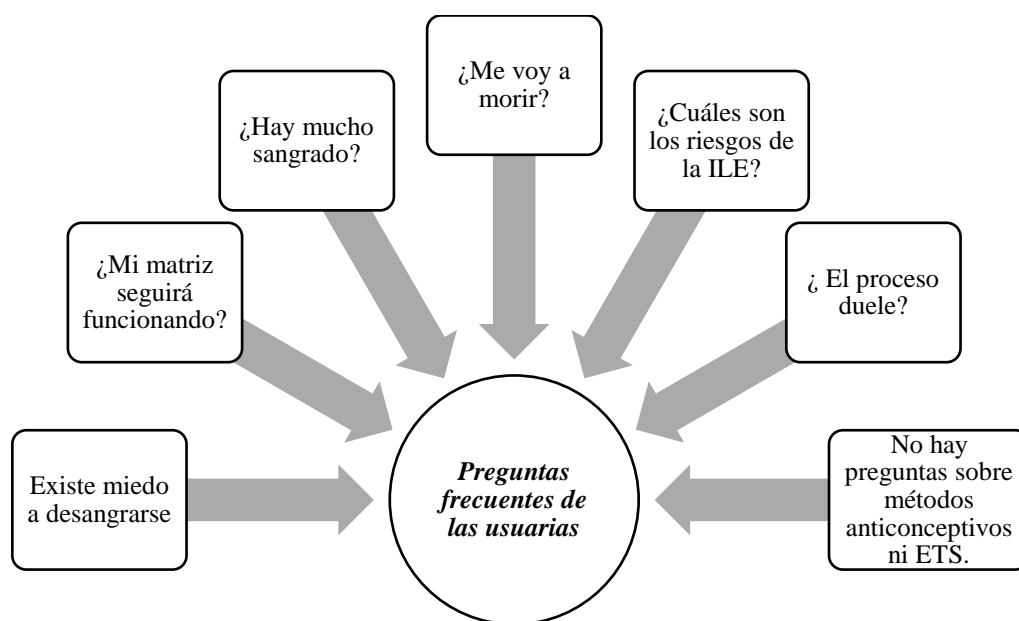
¿Me voy a morir?

¿Hay mucho sangrado?

¿Cuáles son los riesgos de la ILE?

¿Mi matriz seguirá funcionando?

¿ El proceso duele?

Existe miedo a desangrarse

*Preguntas frecuentes de las usuarias*

No hay preguntas sobre métodos anticonceptivos ni ETS.